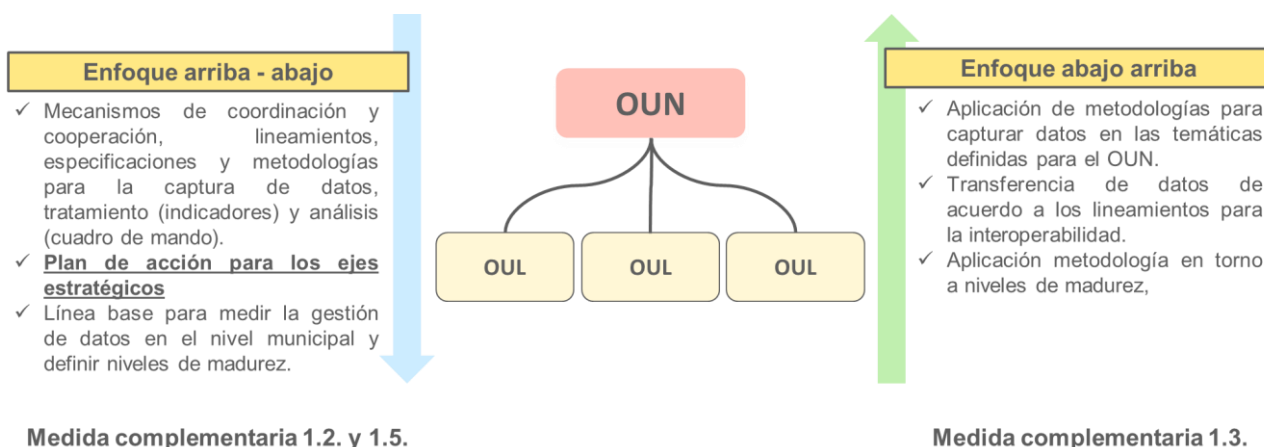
Enfoque arriba - abajo

✓ Mecanismos de coordinación y cooperación, lineamientos, especificaciones y metodologías para la captura de datos, tratamiento (indicadores) y análisis (cuadro de mando).
✓ Plan de acción para los ejes estratégicos
✓ Línea base para medir la gestión de datos en el nivel municipal y definir niveles de madurez.

Medida complementaria 1.2. y 1.5.

OUN

OUL

OUL

OUL

Enfoque abajo arriba

✓ Aplicación de metodologías para capturar datos en las temáticas definidas para el OUN.
✓ Transferencia de datos de acuerdo a los lineamientos para la interoperabilidad.
✓ Aplicación metodología en torno a niveles de madurez,

Medida complementaria 1.3.